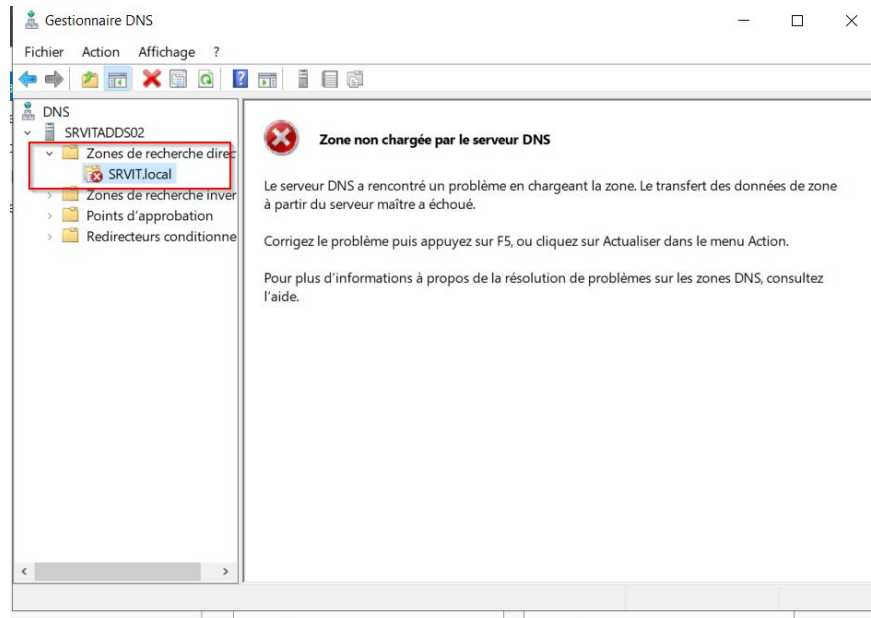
Gestionnaire DNS

Fichier Action Affichage ?

DNS
SRVITADDS02
Zones de recherche direc
SRVIT.local
Zones de recherche inver
Points d'approbation
Redirecteurs conditionne

Zone non chargée par le serveur DNS

Le serveur DNS a rencontré un problème en chargeant la zone. Le transfert des données de zone à partir du serveur maître a échoué.

Corrigez le problème puis appuyez sur F5, ou cliquez sur Actualiser dans le menu Action.

Pour plus d'informations à propos de la résolution de problèmes sur les zones DNS, consultez l'aide.